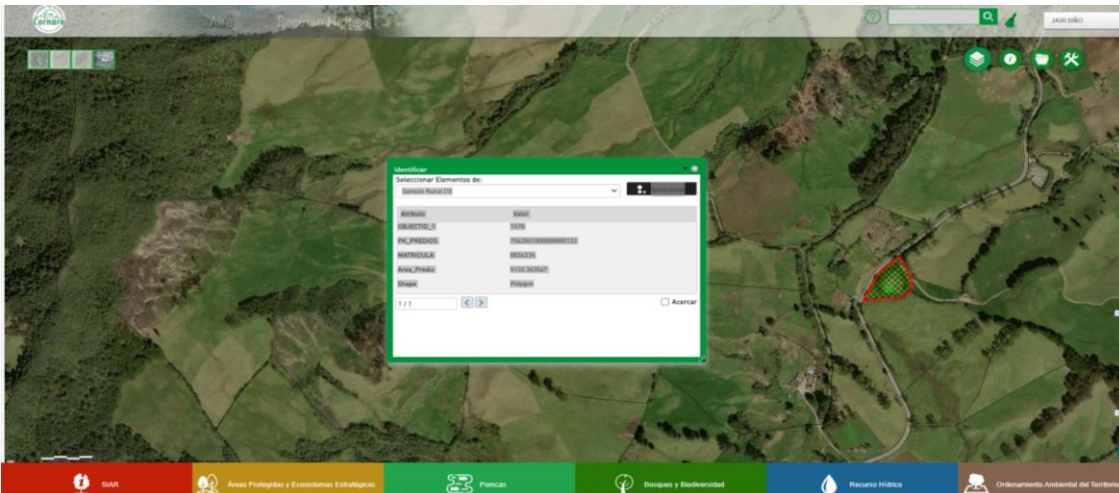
Cornare

JARISIÑO

Identificar

Seleccionar Elementos de:

Sonsón Rural (1)

| Atributo | Valor |
|---|---|
| OBJECTID_1 | 1570 |
| PK_PREDIOS | 7562001000000080132 |
| MATRICULA | 0026230 |
| Area_Predio | 5132.362567 |
| Shape | Polygon |

1 / 1

Acercar

SIAR

Áreas Protegidas y Ecosistemas Estratégicos

Pomcas

Bosques y Biodiversidad

Recurso Hídrico

Ordenamiento Ambiental del Territorio